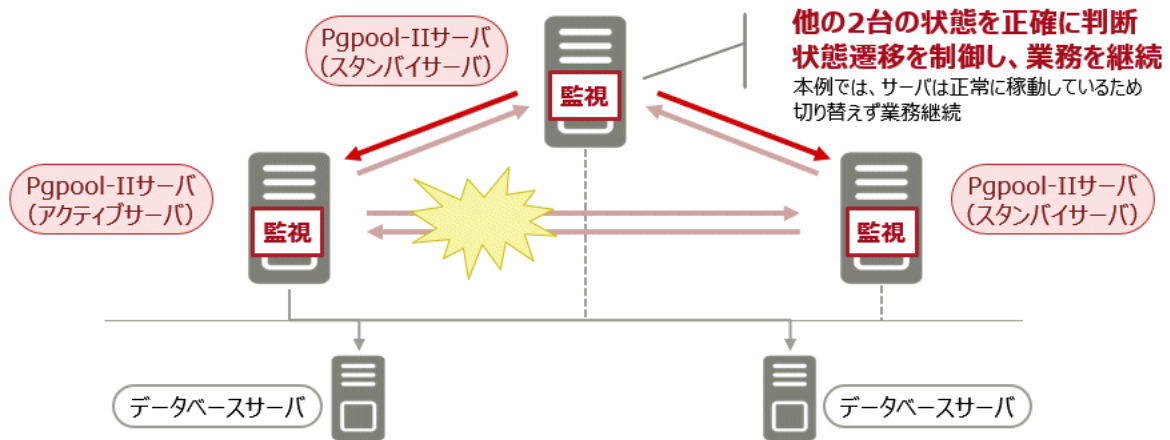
Pgpool-IIサーバ
（スタンバイサーバ）

監視

他の2台の状態を正確に判断
状態遷移を制御し、業務を継続
本例では、サーバは正常に稼動しているため切り替えず業務継続

Pgpool-IIサーバ
（アクティブサーバ）

監視

Pgpool-IIサーバ
（スタンバイサーバ）

監視

データベースサーバ

データベースサーバ